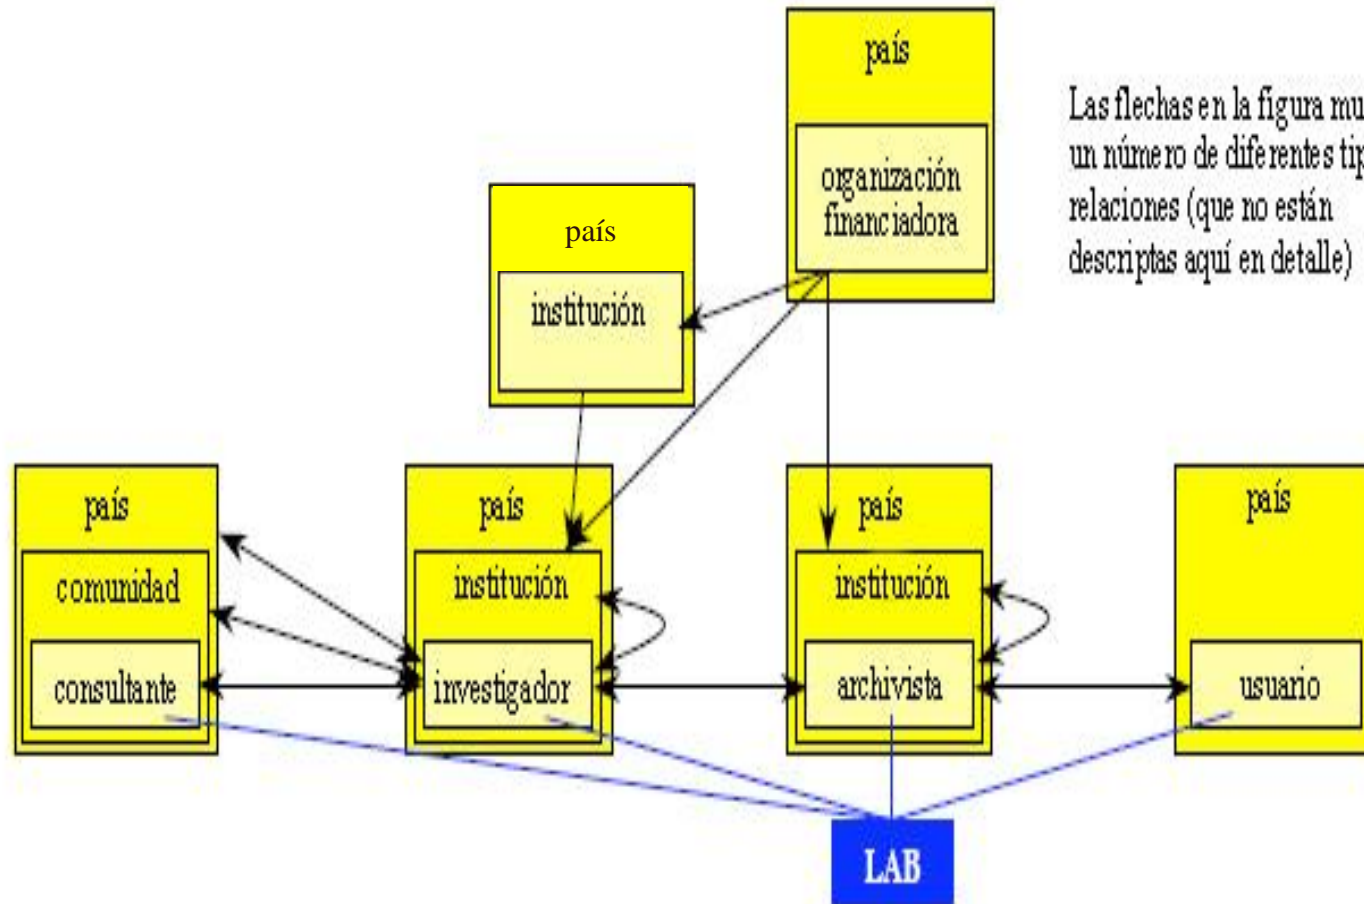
país

organización financiadora

Las flechas en la figura mu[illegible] un número de diferentes tip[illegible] relaciones (que no están descriptas aquí en detalle)

país

institución

país

comunidad

consultante

país

institución

investigador

país

institución

archivista

país

usuario

LAB